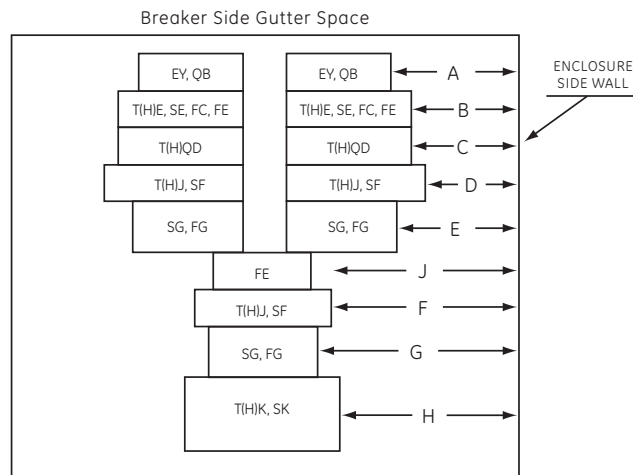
Breaker Side Gutter Space

EY, QB

EY, QB

A

ENCLOSURE SIDE WALL

T(H)E, SE, FC, FE

T(H)E, SE, FC, FE

B

T(H)QD

T(H)QD

C

T(H)J, SF

T(H)J, SF

D

SG, FG

SG, FG

E

FE

J

T(H)J, SF

F

SG, FG

G

T(H)K, SK

H